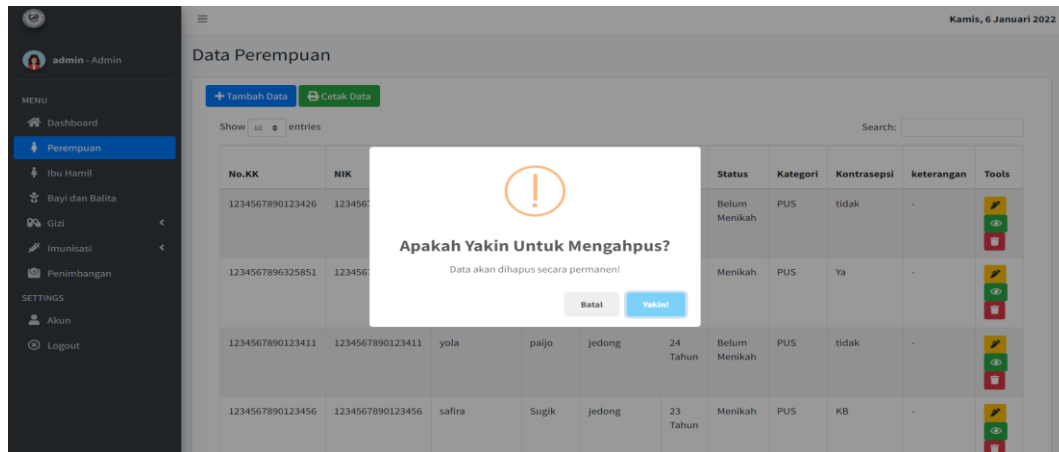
Kamis, 6 Januari 2022

admin - Admin

MENU
Dashboard
Perempuan
Ibu Hamil
Bayi dan Balita
Gizi
Imunisasi
Penimbangan
SETTINGS
Akun
Logout

Data Perempuan

+ Tambah Data
Cetak Data

Show 10 entries

Search:

| No.KK | NIK | | | | | Status | Kategori | Kontrasepsi | keterangan | Tools |
|---|---|---|---|---|---|---|---|---|---|---|
| 1234567890123426 | 123456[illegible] | | | | | Belum Menikah | PUS | tidak | - | |
| 1234567896325851 | 123456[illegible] | | | | | Menikah | PUS | Ya | - | |
| 1234567890123411 | 1234567890123411 | yola | paijo | jedong | 24 Tahun | Belum Menikah | PUS | tidak | - | |
| 1234567890123456 | 1234567890123456 | safira | Sugik | jedong | 23 Tahun | Menikah | PUS | KB | - | |

!
Apakah Yakin Untuk Mengahpus?
Data akan dihapus secara permanen!
Batal
Yakin!